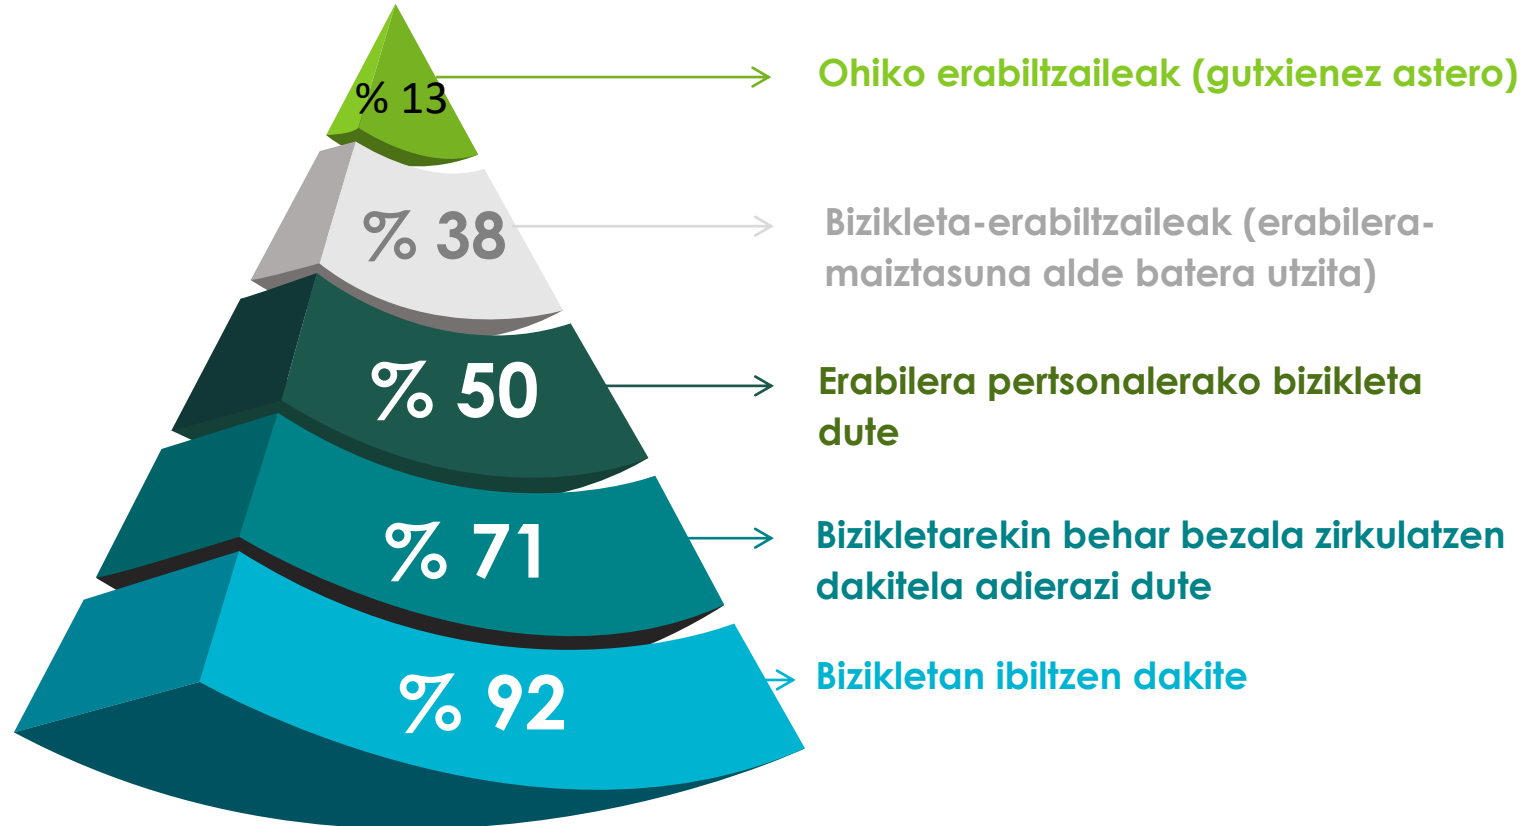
% 13
Ohiko erabiltzaileak (gutxienez astero)

% 38
Bizikleta-erabiltzaileak (erabilera-maiztasuna alde batera utzita)

% 50
Erabilera pertsonalerako bizikleta dute

% 71
Bizikletarekin behar bezala zirkulatzen dakitela adierazi dute

% 92
Bizikletan ibiltzen dakite